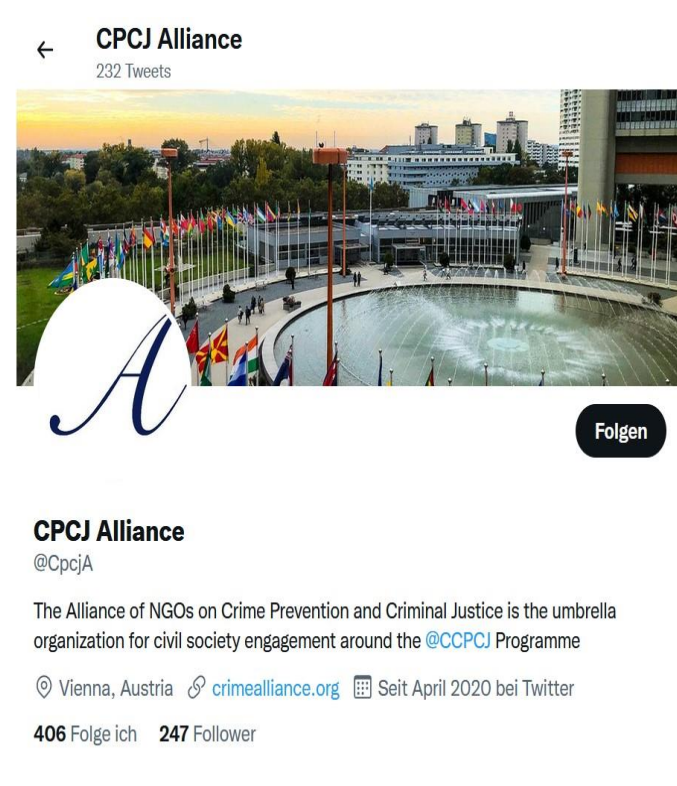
CPCJ Alliance
232 Tweets

A

Folgen

CPCJ Alliance
@CpcjA

The Alliance of NGOs on Crime Prevention and Criminal Justice is the umbrella organization for civil society engagement around the @CCPCJ Programme

Vienna, Austria crimealliance.org Seit April 2020 bei Twitter

406 Folge ich 247 Follower